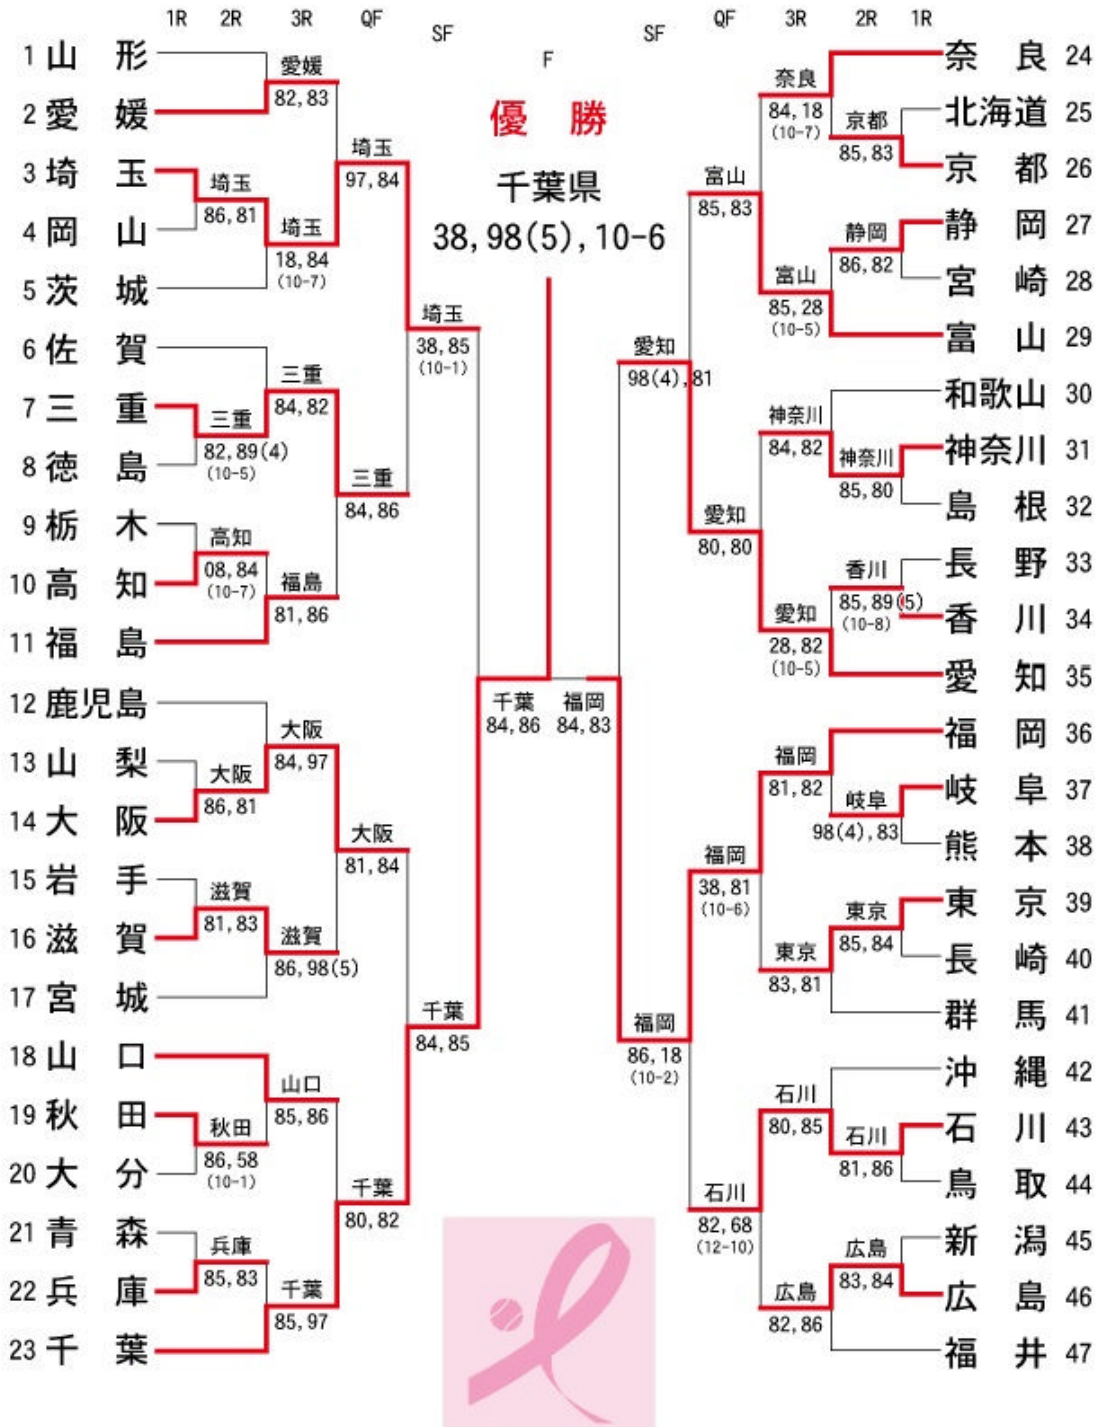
1R 2R 3R QF SF F SF QF 3R 2R 1R

1 山形
2 愛媛
3 埼玉
4 岡山
5 茨城
6 佐賀
7 三重
8 徳島
9 栃木
10 高知
11 福島
12 鹿児島
13 山梨
14 大阪
15 岩手
16 滋賀
17 宮城
18 山口
19 秋田
20 大分
21 青森
22 兵庫
23 千葉

愛媛 82, 83
埼玉 86, 81
埼玉 18, 84 (10-7)
埼玉 97, 84
三重 84, 82
三重 82, 89(4) (10-5)
高知 08, 84 (10-7)
福島 81, 86
三重 84, 86
埼玉 38, 85 (10-1)
大阪 84, 97
大阪 86, 81
滋賀 81, 83
滋賀 86, 98(5)
大阪 81, 84
山口 85, 86
秋田 86, 58 (10-1)
兵庫 85, 83
千葉 85, 97
千葉 80, 82
千葉 84, 85
千葉 84, 86

優 勝
千葉県
38, 98(5), 10-6

福岡 84, 83

奈良 24
北海道 25
京都 26
静岡 27
宮崎 28
富山 29
和歌山 30
神奈川 31
島根 32
長野 33
香川 34
愛知 35
福岡 36
岐阜 37
熊本 38
東京 39
長崎 40
群馬 41
沖縄 42
石川 43
鳥取 44
新潟 45
広島 46
福井 47

奈良 84, 18 (10-7)
京都 85, 83
富山 85, 83
静岡 86, 82
富山 85, 28 (10-5)
愛知 98(4), 81
神奈川 84, 82
神奈川 85, 80
愛知 80, 80
香川 85, 89(5) (10-8)
愛知 28, 82 (10-5)
福岡 81, 82
岐阜 98(4), 83
福岡 38, 81 (10-6)
東京 85, 84
東京 83, 81
福岡 86, 18 (10-2)
石川 80, 85
石川 81, 86
石川 82, 68 (12-10)
広島 83, 84
広島 82, 86